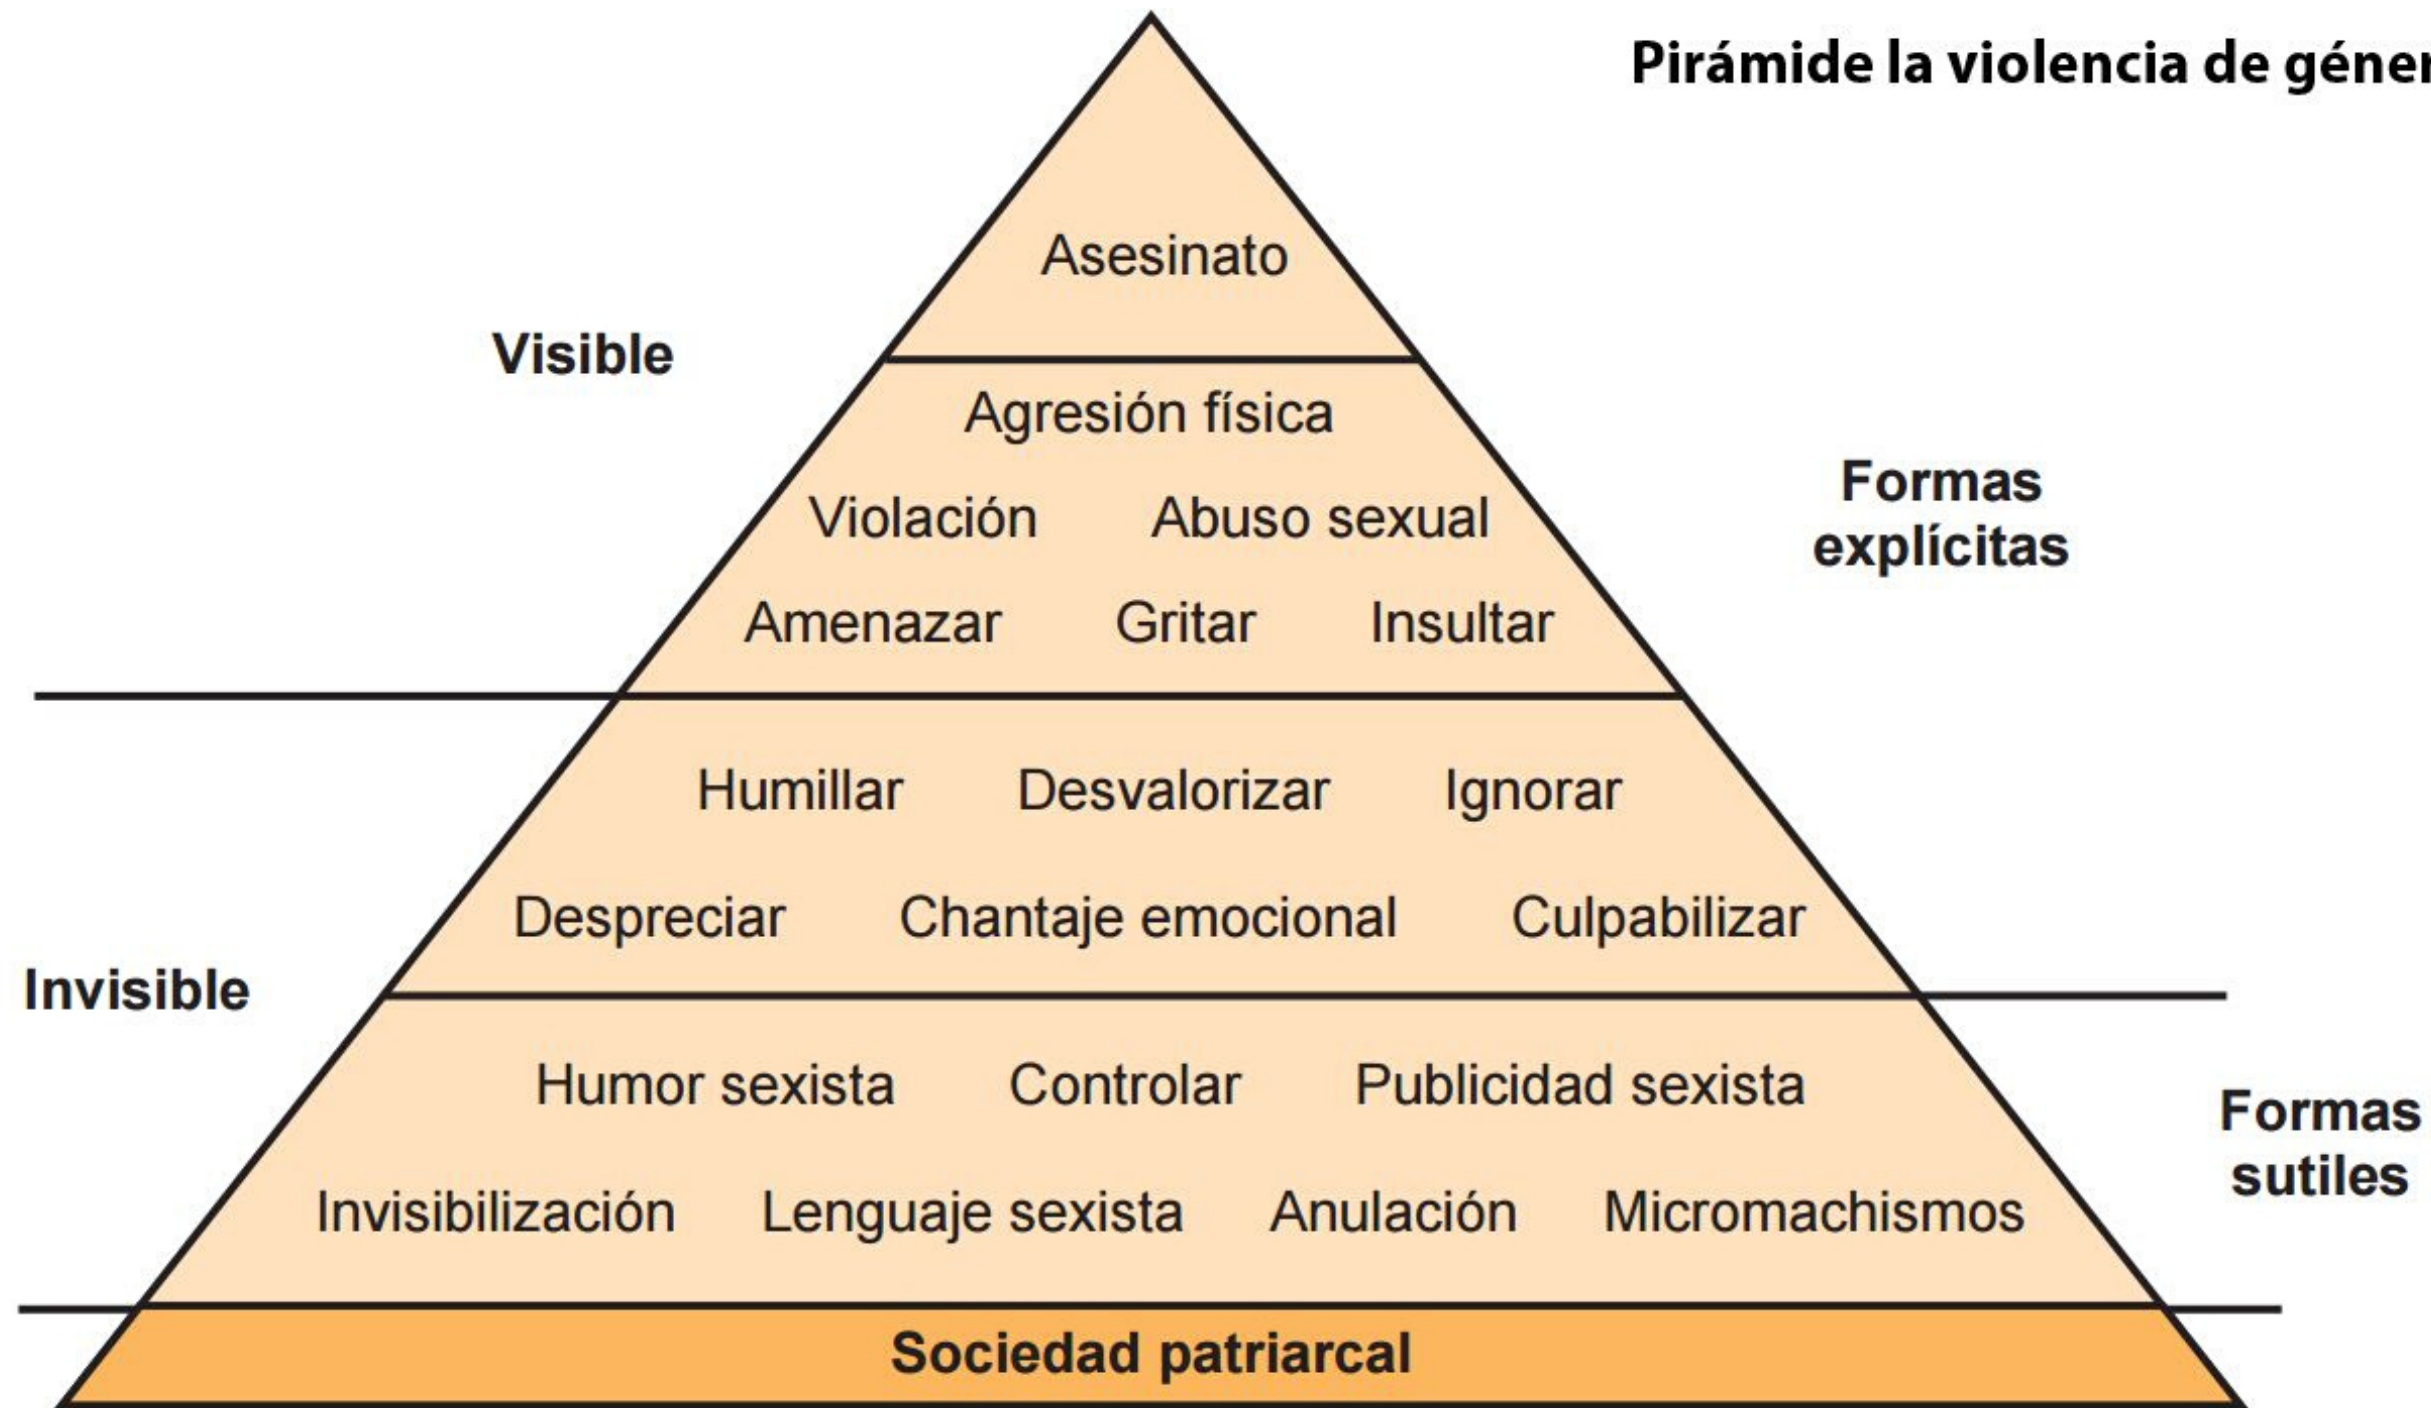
Pirámide la violencia de géner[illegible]

Visible

Asesinato

Agresión física

Violación Abuso sexual

Amenazar Gritar Insultar

Formas explícitas

Humillar Desvalorizar Ignorar

Despreciar Chantaje emocional Culpabilizar

Invisible

Humor sexista Controlar Publicidad sexista

Invisibilización Lenguaje sexista Anulación Micromachismos

Formas sutiles

Sociedad patriarcal